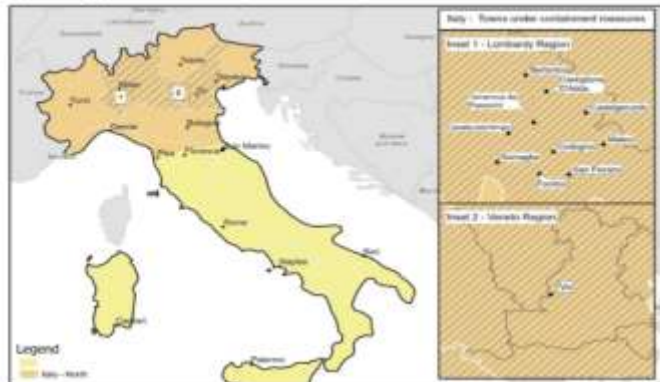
Italy - Towns under containment measures

Inset 1 - Lombardy Region

Inset 2 - Veneto Region

Torino
Milano
Venezia
Genova
Bologna
Firenze
Pisa
San Marino
Roma
Napoli
Bari
Cagliari
Palermo

Legend
Italy - North

Bertonico
Castiglione d'Adda
Terranova dei Passerini
Casalpusterlengo
Castelgerundo
Maleo
Codogno
Somaglia
Fombio
San Fiorano

Vo'